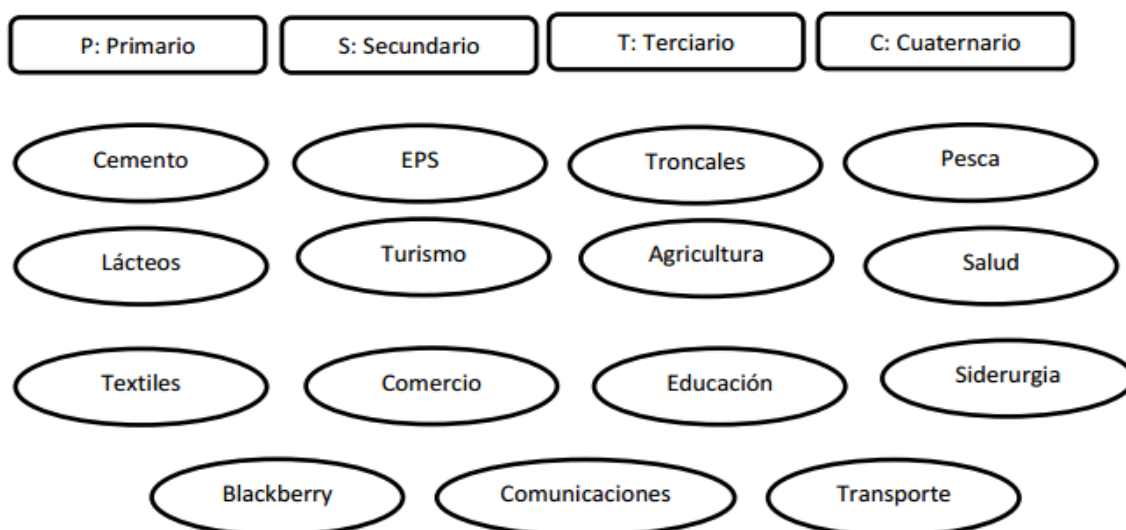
P: Primario

S: Secundario

T: Terciario

C: Cuaternario

Cemento

EPS

Troncales

Pesca

Lácteos

Turismo

Agricultura

Salud

Textiles

Comercio

Educación

Siderurgia

Blackberry

Comunicaciones

Transporte